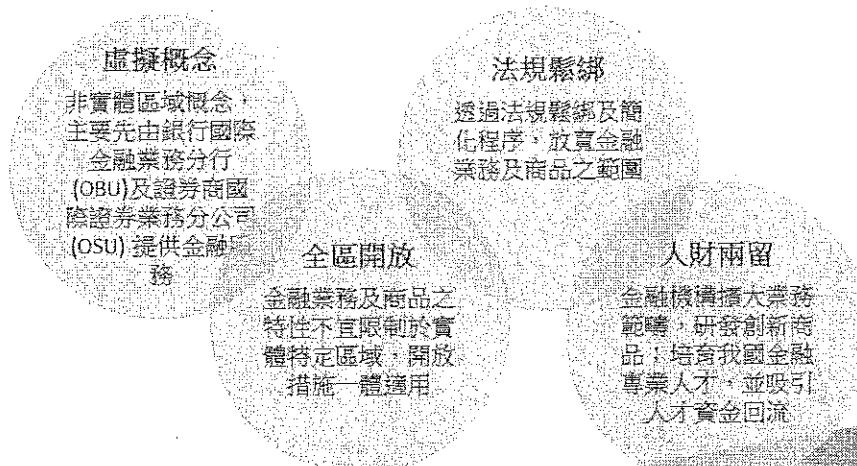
虛擬概念

非實體區域概念，主要先由銀行國際金融業務分行(OBU)及證券商國際證券業務分公司(OSU)提供金融服務

法規鬆綁

透過法規鬆綁及簡化程序，放寬金融業務及商品之範圍

全區開放

金融業務及商品之特性不宜限制於實體特定區域，開放措施一體適用

人財兩留

金融機構擴大業務範疇，研發創新商品；培育我國金融專業人才，並吸引人才資金回流